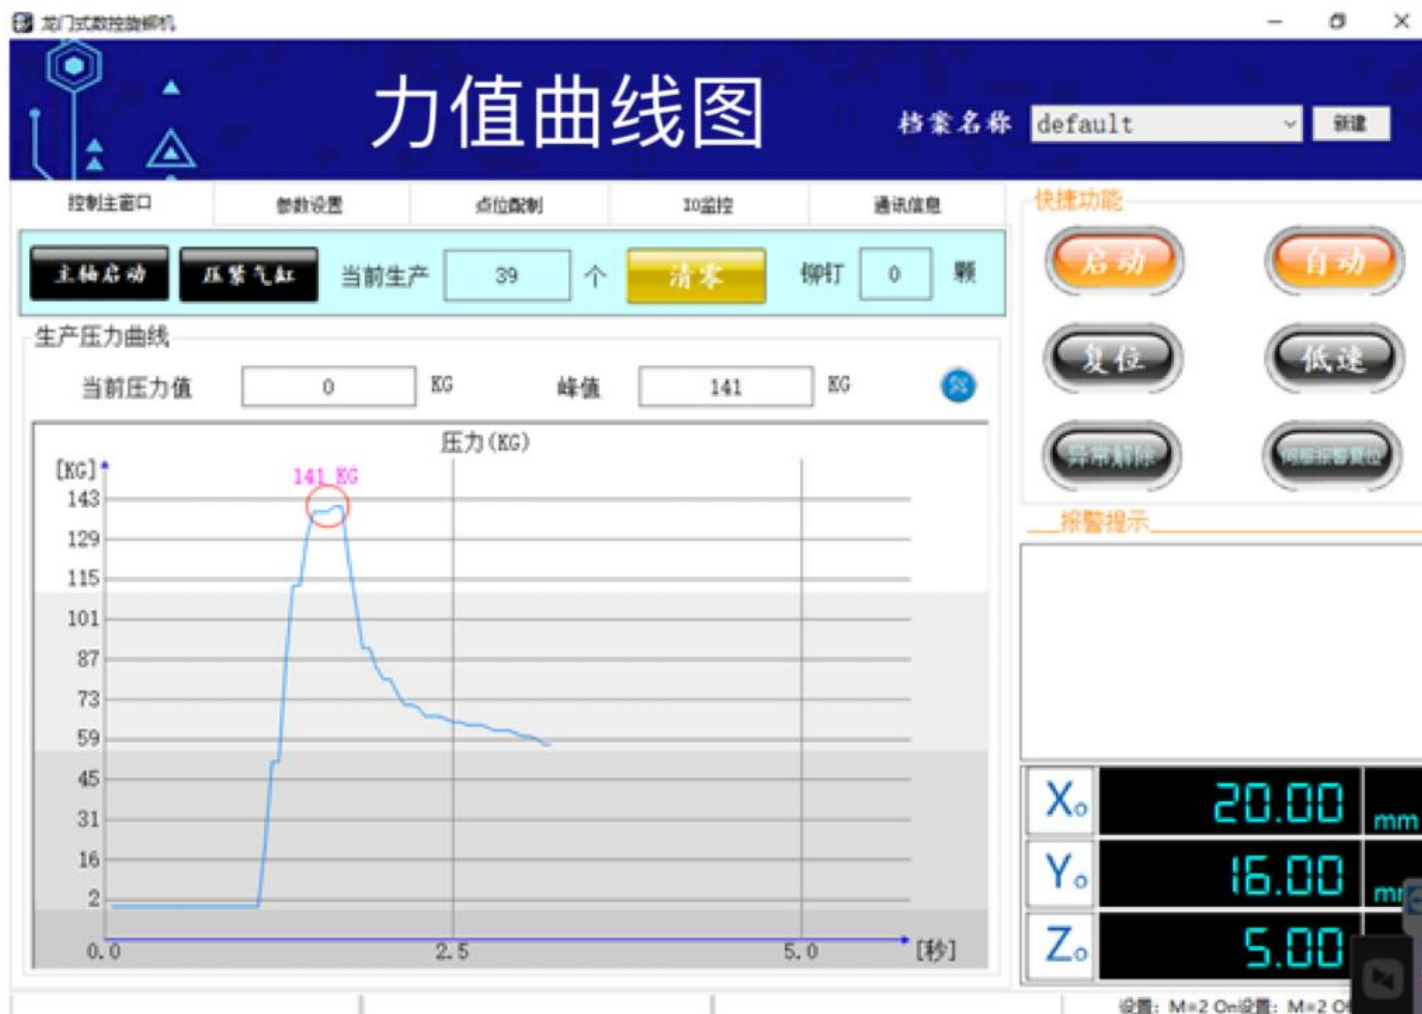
龙门式数控旋铆机

力值曲线图

档案名称 default 新建

控制主窗口 参数设置 点位配制 IO监控 通讯信息

快捷功能

主轴启动 压紧气缸 当前生产 39 个 清零 铆钉 0 颗

启动 自动

复位 低速

异常解除 伺服报警复位

生产压力曲线

当前压力值 0 KG 峰值 141 KG

压力(KG)

[KG]

141 KG

143
129
115
101
87
73
59
45
31
16
2

0.0 2.5 5.0 [秒]

报警提示

X₀ 20.00 mm

Y₀ 16.00 mm

Z₀ 5.00

设置：M=2 On设置：M=2 O